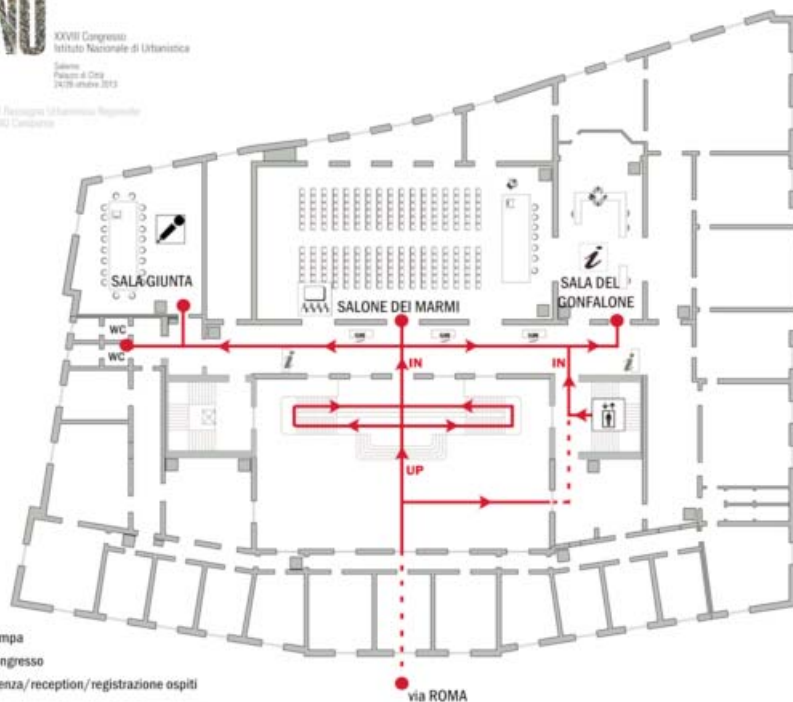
XXVIII Congresso
Istituto Nazionale di Urbanistica

Salerno
Palazzo di Città
24/26 ottobre 2013

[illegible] Rassegna Urbanistica Regionale
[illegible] Campania

SALA GIUNTA

SALONE DEI MARMI

SALA DEL GONFALONE

WC

WC

IN

IN

UP

mpa

ngresso

enza/reception/registrazione ospiti

via ROMA